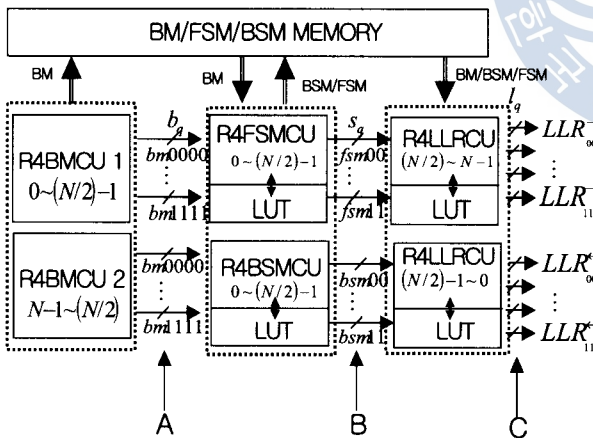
BM/FSM/BSM MEMORY

BM

BM

BSM/FSM

BM/BSM/FSM

$l_q$

R4BMCU 1
$0\sim(N/2)-1$

R4BMCU 2
$N-1\sim(N/2)$

$b_q$

$bm0000$

$bm1111$

$bm0000$

$bm1111$

R4FSMCU
$0\sim(N/2)-1$

LUT

R4BSMCU
$0\sim(N/2)-1$

LUT

$s_q$

$fsm00$

$fsm11$

$bsm00$

$bsm11$

R4LLRCU
$(N/2)\sim N-1$

LUT

R4LLRCU
$(N/2)-1\sim 0$

LUT

$LLR^-_{00}$

$LLR^-_{11}$

$LLR^+_{00}$

$LLR^+_{11}$

A

B

C